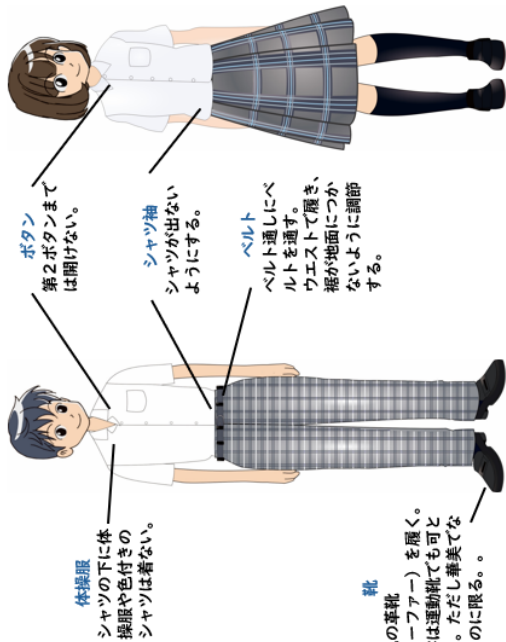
ボタン
第２ボタンまでは開けない。

シャツ裾
シャツが出ないようにする。

ベルト
ベルト通しにベルトを通す。ウエストで履き、裾が地面につかないように調節する。

体操服
シャツの下に体操服や色付きのシャツは着ない。

靴
の革靴
ーファー）を履く。
は運動靴でも可と
。ただし華美でな
のに限る。